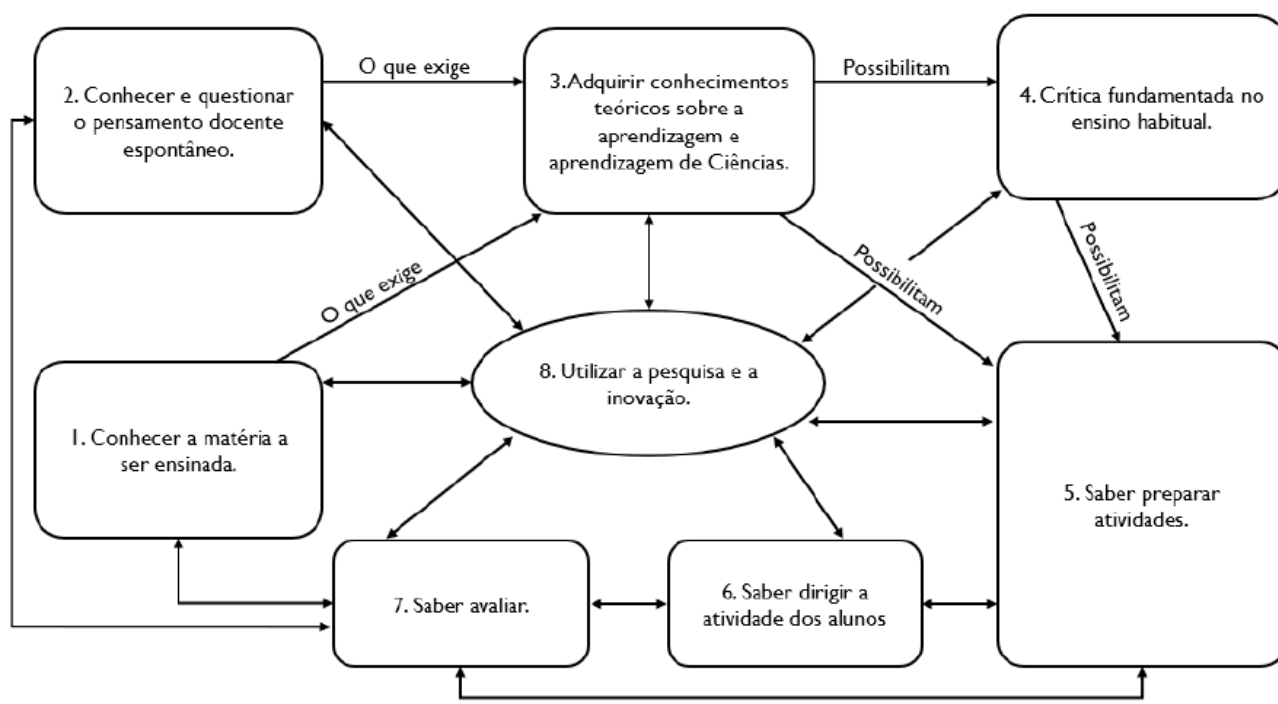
2. Conhecer e questionar o pensamento docente espontâneo.

O que exige

3.Adquirir conhecimentos teóricos sobre a aprendizagem e aprendizagem de Ciências.

Possibilitam

4. Crítica fundamentada no ensino habitual.

O que exige

Possibilitam

Possibilitam

8. Utilizar a pesquisa e a inovação.

1. Conhecer a matéria a ser ensinada.

5. Saber preparar atividades.

7. Saber avaliar.

6. Saber dirigir a atividade dos alunos